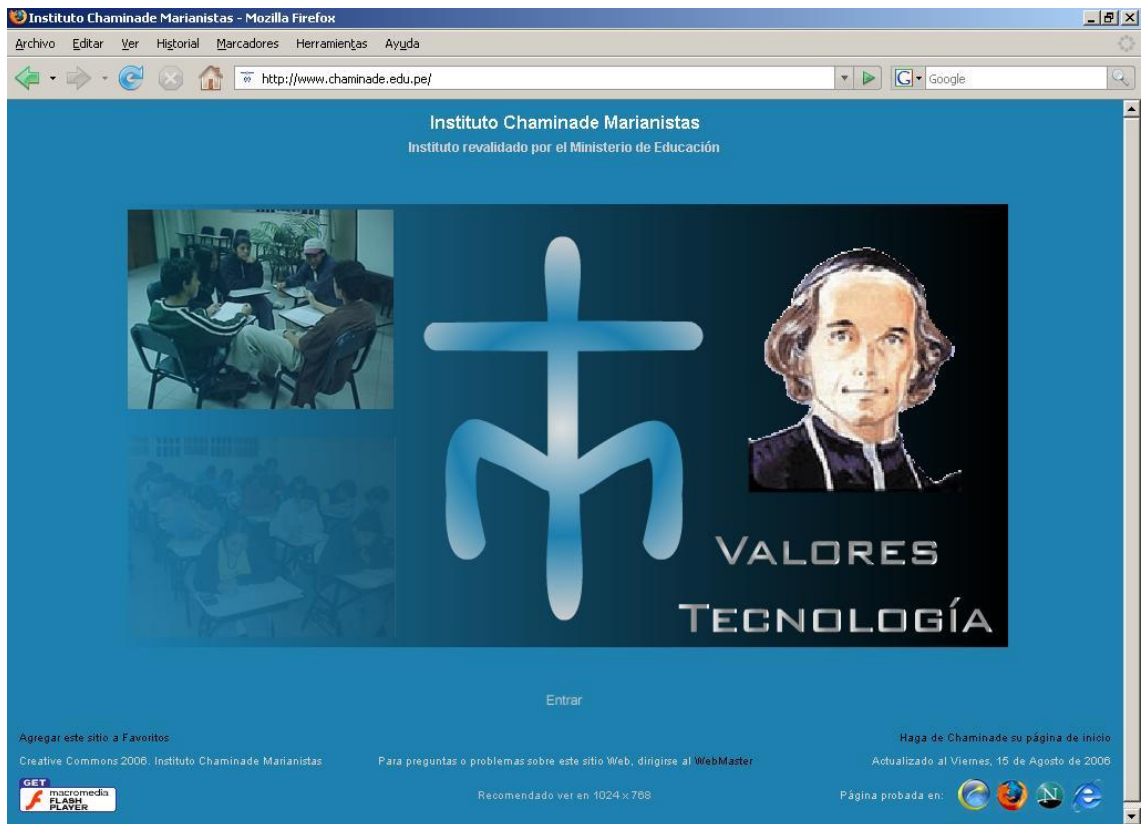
Instituto Chaminade Marianistas - Mozilla Firefox

Archivo Editar Ver Historial Marcadores Herramientas Ayuda

http://www.chaminade.edu.pe/

Google

Instituto Chaminade Marianistas

Instituto revalidado por el Ministerio de Educación

VALORES

TECNOLOGÍA

Entrar

Agregar este sitio a Favoritos

Haga de Chaminade su página de inicio

Creative Commons 2006. Instituto Chaminade Marianistas

Para preguntas o problemas sobre este sitio Web, dirigirse al WebMaster

Actualizado al Viernes, 15 de Agosto de 2006

GET macromedia FLASH PLAYER

Recomendado ver en 1024 x 768

Página probada en: